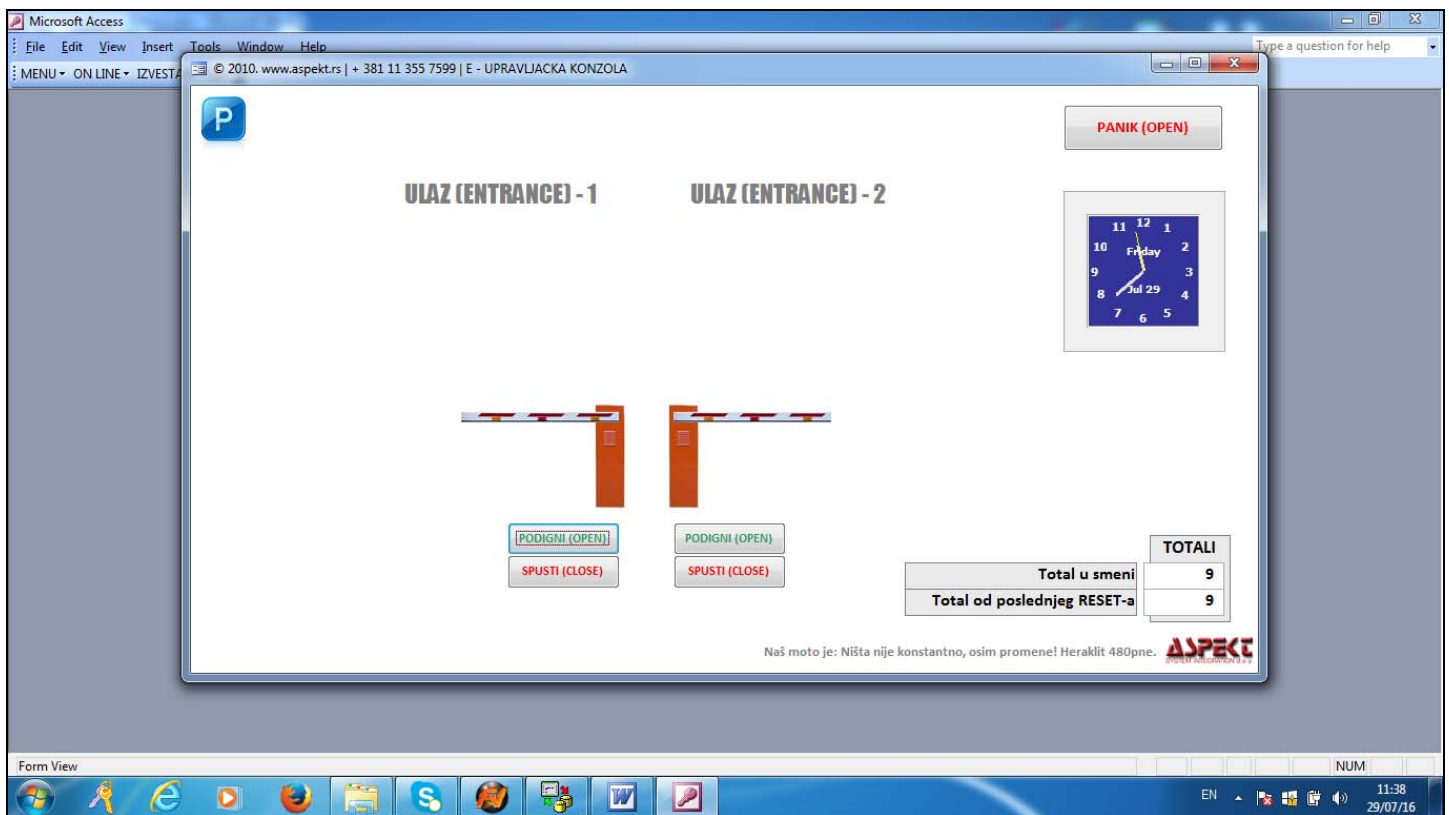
Microsoft Access

File Edit View Insert Tools Window Help

Type a question for help

MENU ▾ ON LINE ▾ IZVESTA

© 2010. www.aspekt.rs | + 381 11 355 7599 | E - UPRAVLJACKA KONZOLA

P

PANIK (OPEN)

ULAZ (ENTRANCE) - 1

ULAZ (ENTRANCE) - 2

11 12 1 10 2 9 3 8 4 7 6 5 Friday Jul 29

PODIGNI (OPEN)

SPUSTI (CLOSE)

PODIGNI (OPEN)

SPUSTI (CLOSE)

| | TOTALI |
|---|---|
| Total u smeni | 9 |
| Total od poslednjeg RESET-a | 9 |

Naš moto je: Ništa nije konstantno, osim promene! Heraklit 480pne.

ASPEKT SYSTEM INTEGRATION d.o.o.

Form View

NUM

EN

11:38
29/07/16